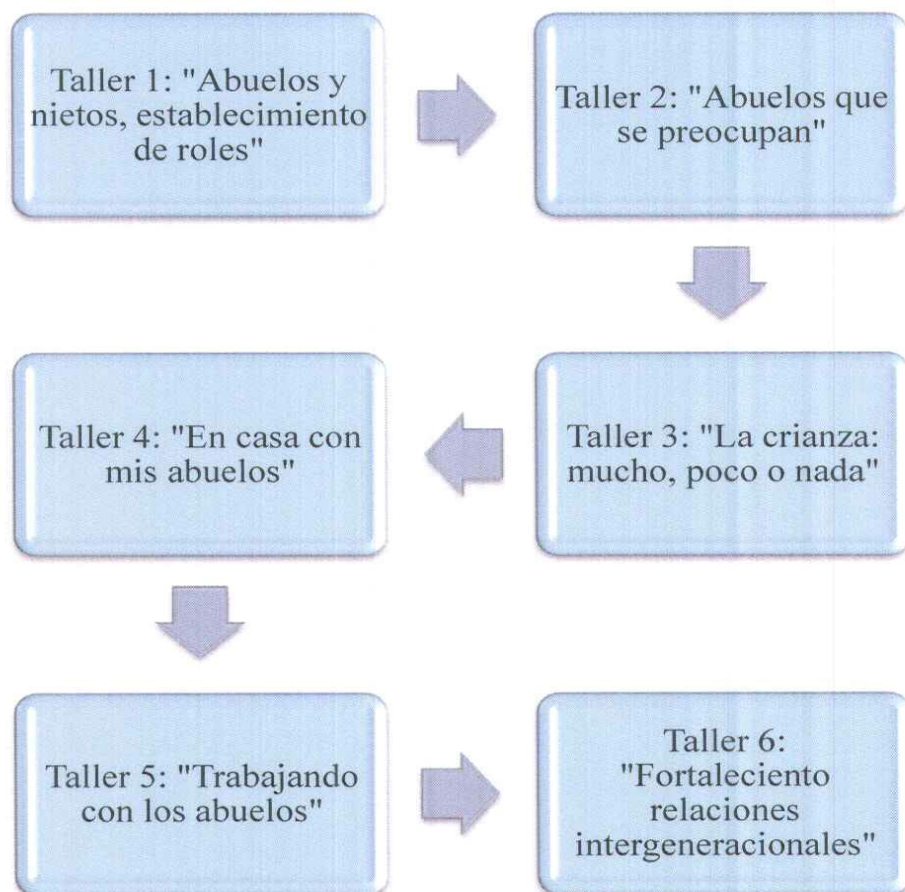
Taller 1: "Abuelos y nietos, establecimiento de roles"

Taller 2: "Abuelos que se preocupan"

Taller 3: "La crianza: mucho, poco o nada"

Taller 4: "En casa con mis abuelos"

Taller 5: "Trabajando con los abuelos"

Taller 6: "Fortaleciento relaciones intergeneracionales"